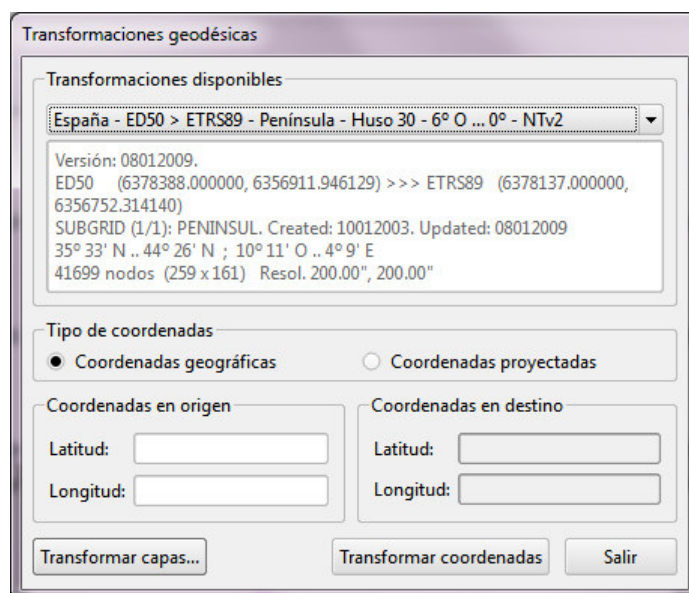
Transformaciones geodésicas

Transformaciones disponibles

España - ED50 > ETRS89 - Península - Huso 30 - 6º O ... 0º - NTv2

Versión: 08012009.
ED50 (6378388.000000, 6356911.946129) >>> ETRS89 (6378137.000000, 6356752.314140)
SUBGRID (1/1): PENINSUL. Created: 10012003. Updated: 08012009
35º 33' N .. 44º 26' N ; 10º 11' O .. 4º 9' E
41699 nodos (259 x 161) Resol. 200.00", 200.00"

Tipo de coordenadas

Coordenadas geográficas

Coordenadas proyectadas

Coordenadas en origen

Latitud:

Longitud:

Coordenadas en destino

Latitud:

Longitud:

Transformar capas...

Transformar coordenadas

Salir